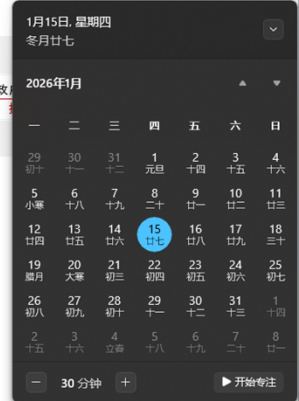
1月15日, 星期四
冬月廿七

2026年1月

| 一 | 二 | 三 | 四 | 五 | 六 | 日 |
|---|---|---|---|---|---|---|
| 29 初十 | 30 十一 | 31 十二 | 1 元旦 | 2 十四 | 3 十五 | 4 十六 |
| 5 小寒 | 6 十八 | 7 十九 | 8 二十 | 9 廿一 | 10 廿二 | 11 廿三 |
| 12 廿四 | 13 廿五 | 14 廿六 | 15 廿七 | 16 廿八 | 17 廿九 | 18 三十 |
| 19 腊月 | 20 大寒 | 21 初三 | 22 初四 | 23 初五 | 24 初六 | 25 初七 |
| 26 初八 | 27 初九 | 28 初十 | 29 十一 | 30 十二 | 31 十三 | 1 十四 |
| 2 十五 | 3 十六 | 4 立春 | 5 十八 | 6 十九 | 7 二十 | 8 廿一 |

− 30 分钟 +

开始专注